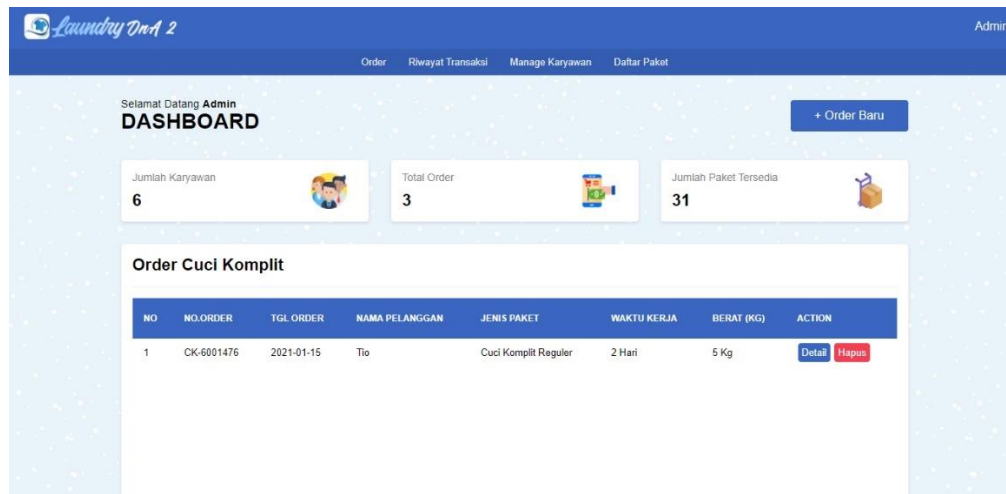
Laundry DnA 2

Admin

Order Riwayat Transaksi Manage Karyawan Daftar Paket

Selamat Datang Admin
DASHBOARD

+ Order Baru

Jumlah Karyawan
6

Total Order
3

Jumlah Paket Tersedia
31

Order Cuci Komplit

| NO | NO.ORDER | TGL ORDER | NAMA PELANGGAN | JENIS PAKET | WAKTU KERJA | BERAT (KG) | ACTION |
|---|---|---|---|---|---|---|---|
| 1 | CK-6001476 | 2021-01-15 | Tio | Cuci Komplit Reguler | 2 Hari | 5 Kg | Detail Hapus |